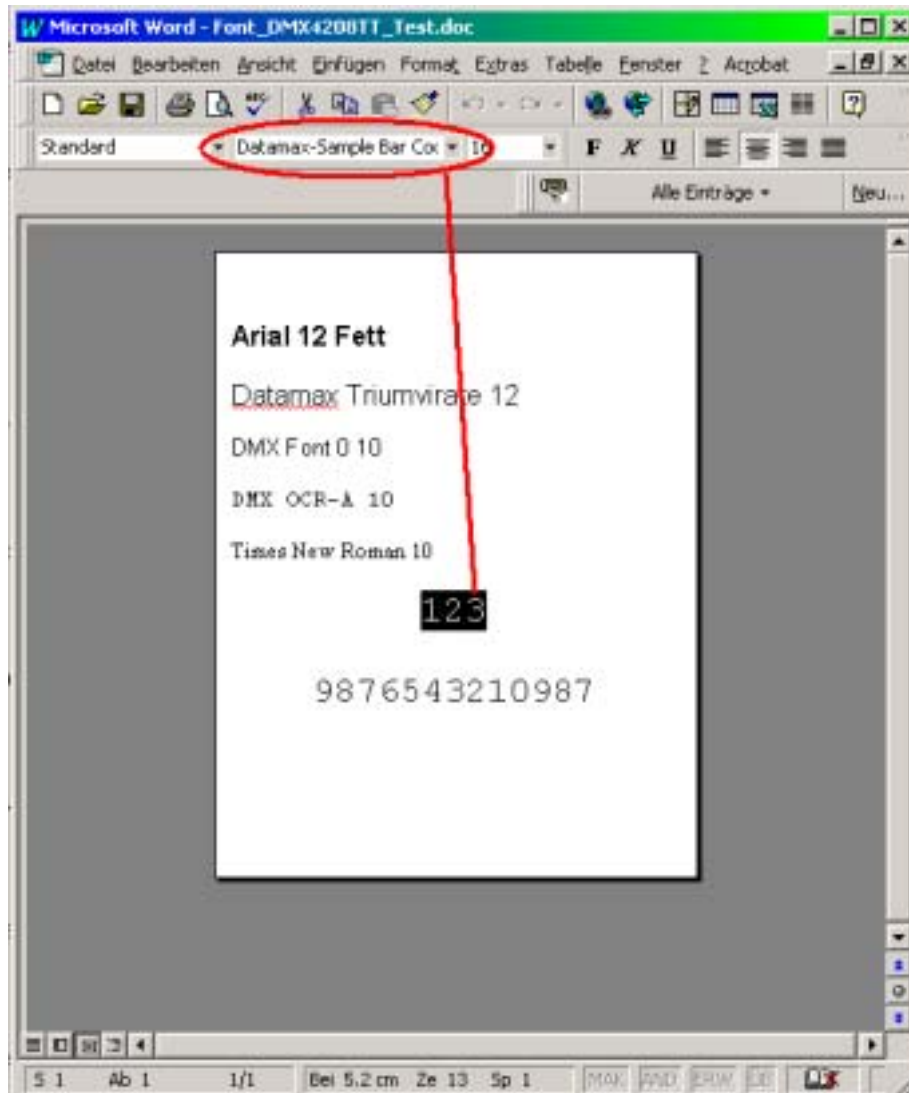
Microsoft Word - Font_DMX4208TT_Test.doc

Datei Bearbeiten Ansicht Einfügen Format Extras Tabelle Fenster ? Acrobat

Standard Datamax-Sample Bar Coc 10

F K U

Alle Einträge ▾ Neu...

Arial 12 Fett

Datamax Triumvirate 12

DMX Font 0 10

DMX OCR-A 10

Times New Roman 10

123

9876543210987

S 1 Ab 1 1/1 Bei 5.2 cm Ze 13 Sp 1 MAK ÄND ERW ÜB